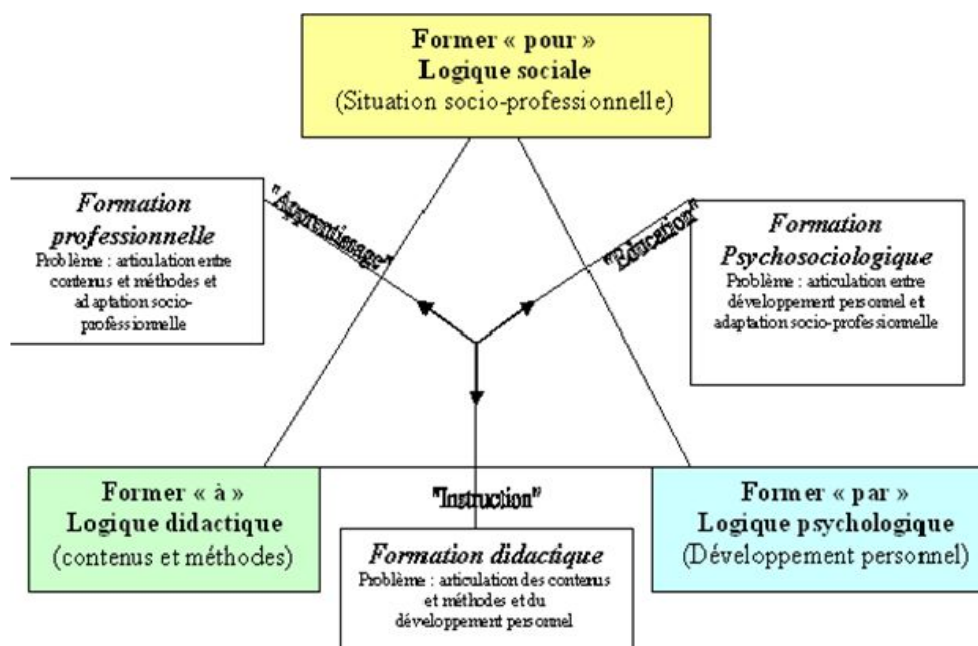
Former « pour »
Logique sociale
(Situation socio-professionnelle)

Formation professionnelle
Problème : articulation entre contenus et méthodes et adaptation socio-professionnelle

"Apprentissage"

"Education"

Formation Psychosociologique
Problème : articulation entre développement personnel et adaptation socio-professionnelle

Former « à »
Logique didactique
(contenus et méthodes)

"Instruction"

Formation didactique
Problème : articulation des contenus et méthodes et du développement personnel

Former « par »
Logique psychologique
(Développement personnel)